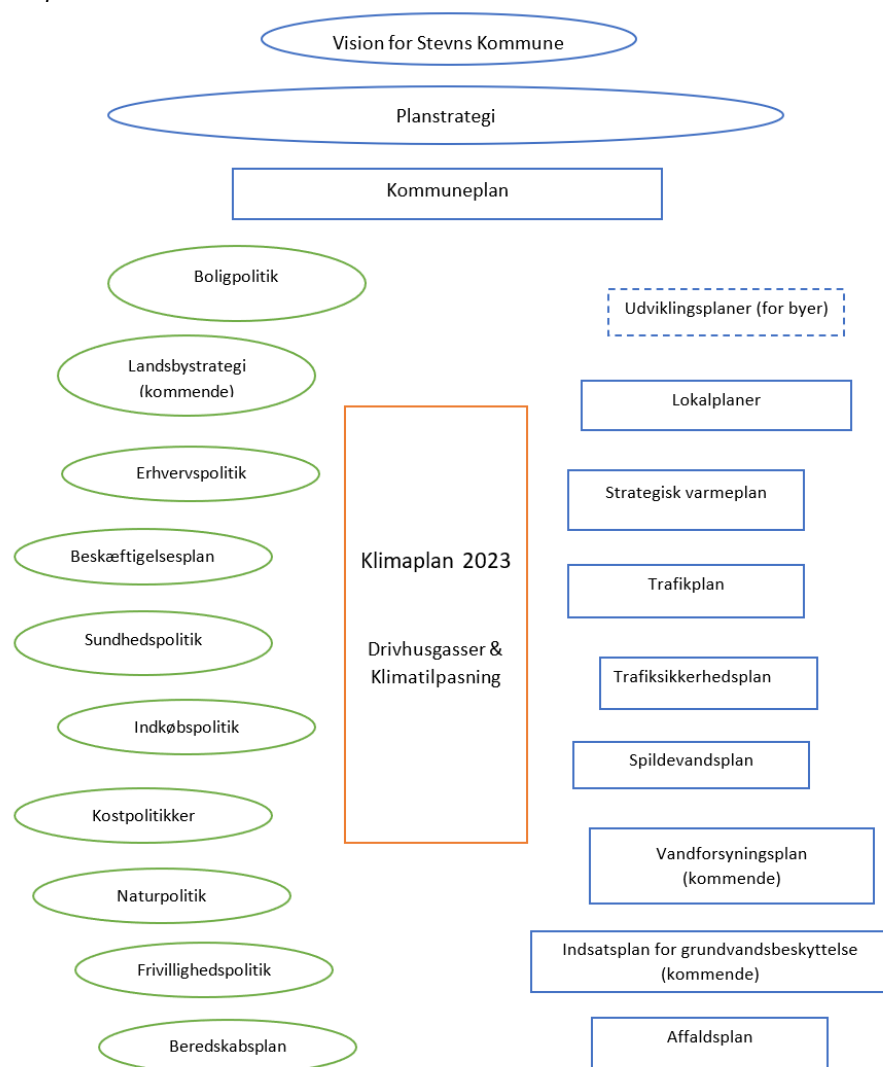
Vision for Stevns Kommune

Planstrategi

Kommuneplan

Boligpolitik

Landsbystrategi (kommende)

Erhvervspolitik

Beskæftigelsesplan

Sundhedspolitik

Indkøbspolitik

Kostpolitikker

Naturpolitik

Frivillighedspolitik

Beredskabsplan

Klimaplan 2023

Drivhusgasser & Klimatilpasning

Udviklingsplaner (for byer)

Lokalplaner

Strategisk varmeplan

Trafikplan

Trafiksikkerhedsplan

Spildevandsplan

Vandforsyningsplan (kommende)

Indsatsplan for grundvandsbeskyttelse (kommende)

Affaldsplan